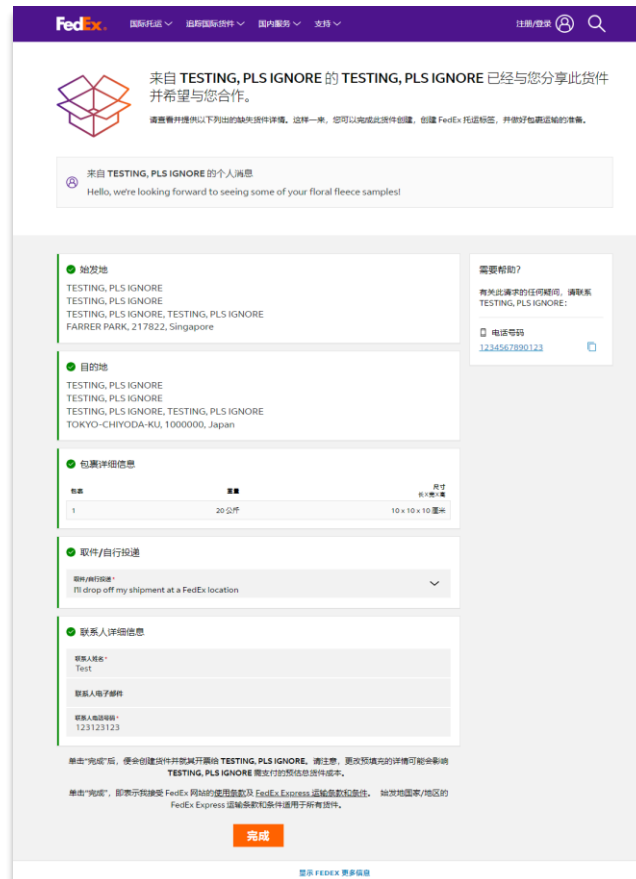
FedEx. 国际托运 追踪国际货件 国内服务 支持 注册/登录

来自 TESTING, PLS IGNORE 的 TESTING, PLS IGNORE 已经与您分享此货件并希望与您合作。

请查看并提供以下列出的缺失货件详情。这样一来，您可以完成此货件创建，创建 FedEx 托运标签，并做好包裹运输的准备。

来自 TESTING, PLS IGNORE 的个人消息
Hello, we're looking forward to seeing some of your floral fleece samples!

始发地
TESTING, PLS IGNORE
TESTING, PLS IGNORE
TESTING, PLS IGNORE, TESTING, PLS IGNORE
FARRER PARK, 217822, Singapore

目的地
TESTING, PLS IGNORE
TESTING, PLS IGNORE
TESTING, PLS IGNORE, TESTING, PLS IGNORE
TOKYO-CHIYODA-KU, 1000000, Japan

包裹详细信息

| 包裹 | 重量 | 尺寸 长X宽X高 |
|---|---|---|
| 1 | 20 公斤 | 10 x 10 x 10 厘米 |

取件/自行投递
取件/自行投递 *
I'll drop off my shipment at a FedEx location

联系人详细信息
联系人姓名 *
Test
联系人电子邮件
联系人电话号码 *
123123123

单击"完成"后，便会创建货件并就其开票给 TESTING, PLS IGNORE。请注意，更改预填充的详情可能会影响 TESTING, PLS IGNORE 需支付的预估货件成本。

单击"完成"，即表示我接受 FedEx 网站的使用条款及 FedEx Express 运输条款和条件。 始发地国家/地区的 FedEx Express 运输条款和条件适用于所有货件。

完成

需要帮助?
有关此请求的任何疑问，请联系 TESTING, PLS IGNORE：
电话号码
1234567890123

显示 FEDEX 更多信息